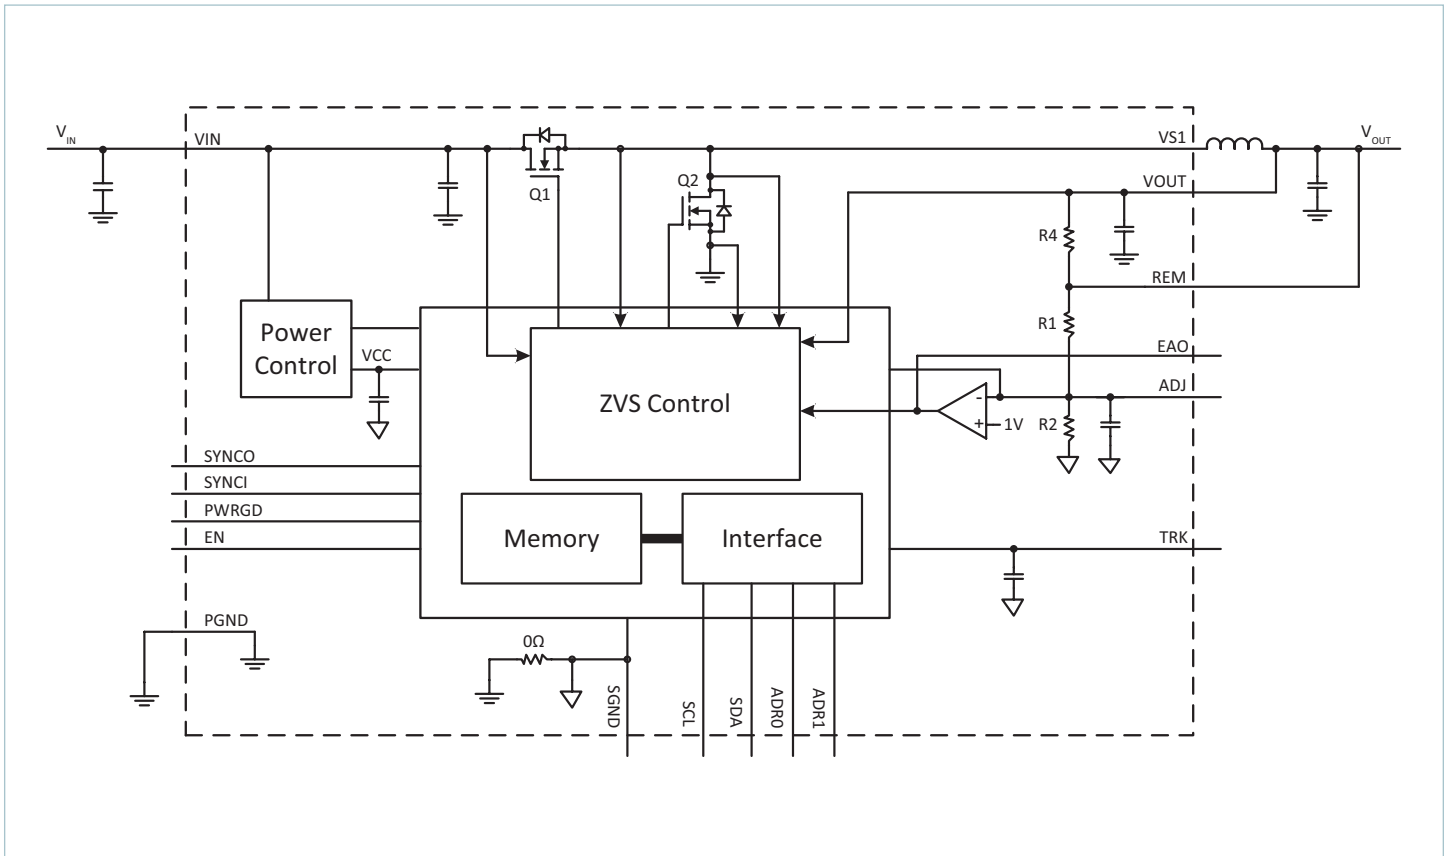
$V_{IN}$

VIN

Q1

Q2

VS1

$V_{OUT}$

VOUT

R4

REM

R1

EAO

ADJ

R2

-

+

1V

Power Control

VCC

ZVS Control

SYNCO

SYNCI

PWRGD

EN

Memory

Interface

TRK

PGND

0Ω

SGND

SCL

SDA

ADR0

ADR1